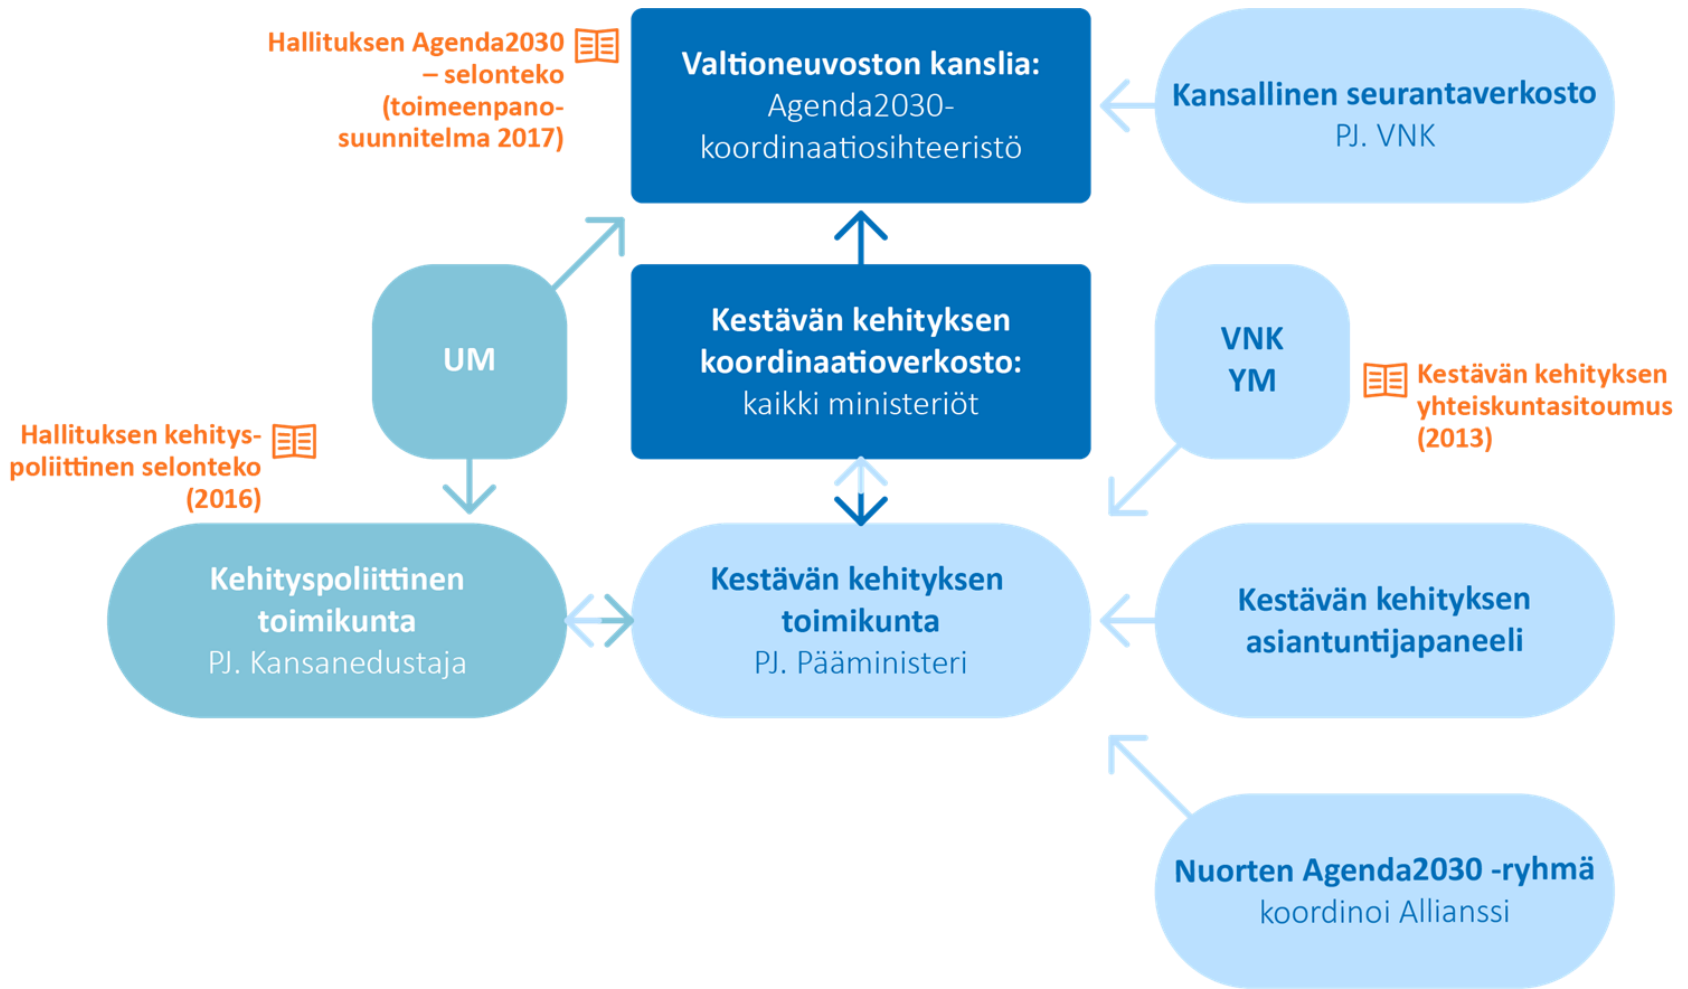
Hallituksen Agenda2030 – selonteko (toimeenpanosuunnitelma 2017)

Valtioneuvoston kanslia:
Agenda2030-koordinaatiosihteeristö

Kansallinen seurantaverkosto
PJ. VNK

UM

Kestävän kehityksen koordinaatioverkosto:
kaikki ministeriöt

VNK
YM

Kestävän kehityksen yhteiskuntasitoumus (2013)

Hallituksen kehityspoliittinen selonteko (2016)

Kehityspoliittinen toimikunta
PJ. Kansanedustaja

Kestävän kehityksen toimikunta
PJ. Pääministeri

Kestävän kehityksen asiantuntijapaneeli

Nuorten Agenda2030 -ryhmä
koordinoi Allianssi